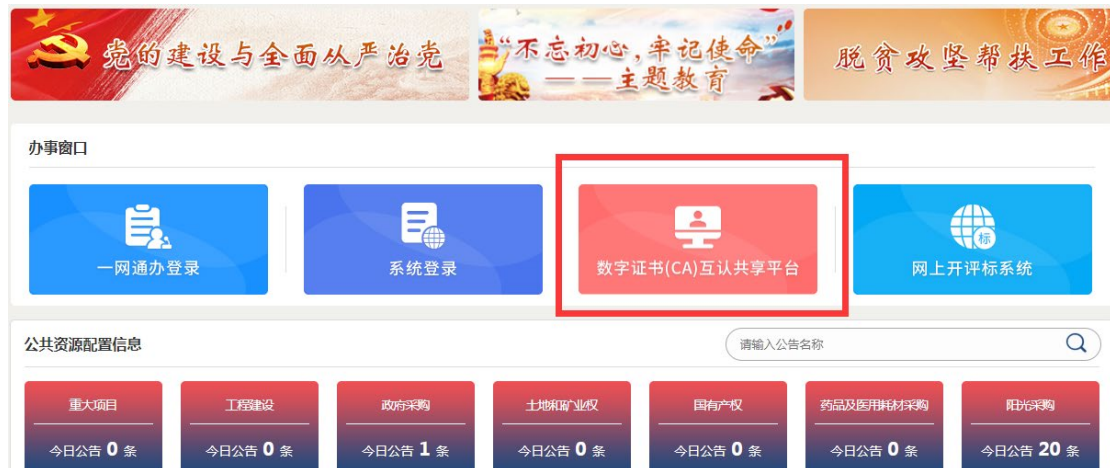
党的建设与全面从严治党

"不忘初心，牢记使命"
——主题教育

脱贫攻坚帮扶工作

办事窗口

一网通办登录

系统登录

数字证书(CA)互认共享平台

标

网上开评标系统

公共资源配置信息

请输入公告名称

| 重大项目 | 工程建设 | 政府采购 | 土地和矿业权 | 国有产权 | 药品及医用耗材采购 | 阳光采购 |
|---|---|---|---|---|---|---|
| 今日公告 0 条 | 今日公告 0 条 | 今日公告 1 条 | 今日公告 0 条 | 今日公告 0 条 | 今日公告 0 条 | 今日公告 20 条 |